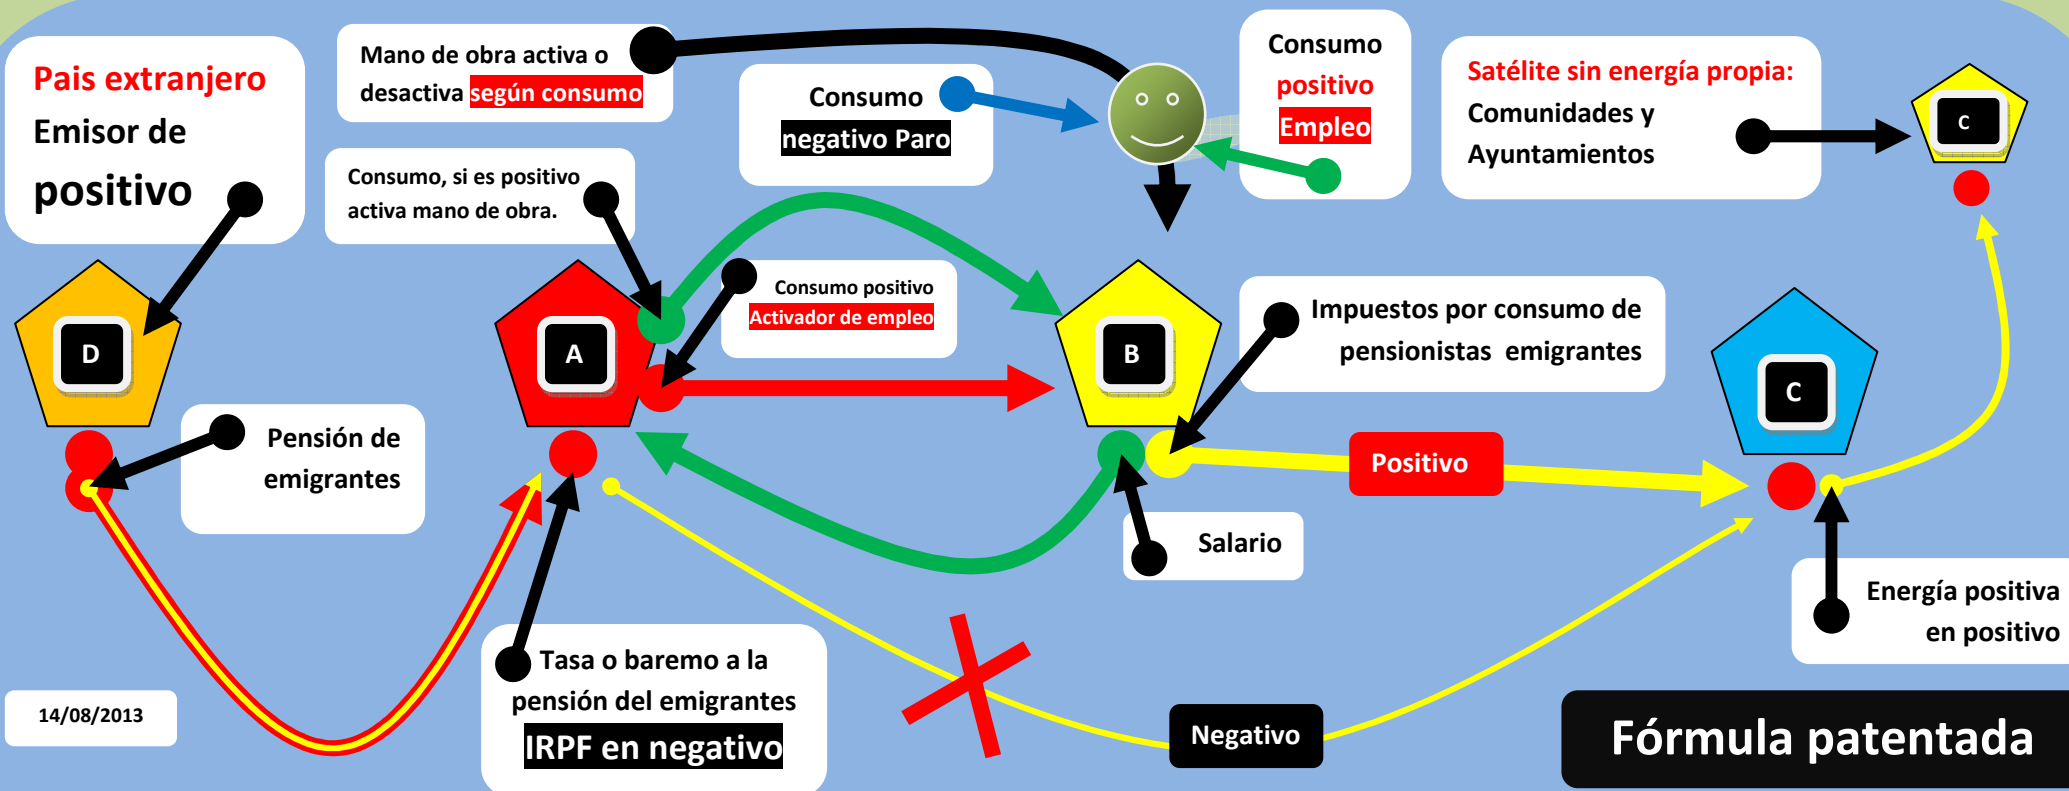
Pais extranjero
Emisor de positivo

Mano de obra activa o desactiva según consumo

Consumo negativo Paro

Consumo positivo Empleo

Satélite sin energía propia:
Comunidades y Ayuntamientos

C

Consumo, si es positivo activa mano de obra.

Consumo positivo
Activador de empleo

D

A

B

C

Impuestos por consumo de pensionistas emigrantes

Pensión de emigrantes

Positivo

Salario

Energía positiva en positivo

Tasa o baremo a la pensión del emigrantes
IRPF en negativo

14/08/2013

Negativo

Fórmula patentada